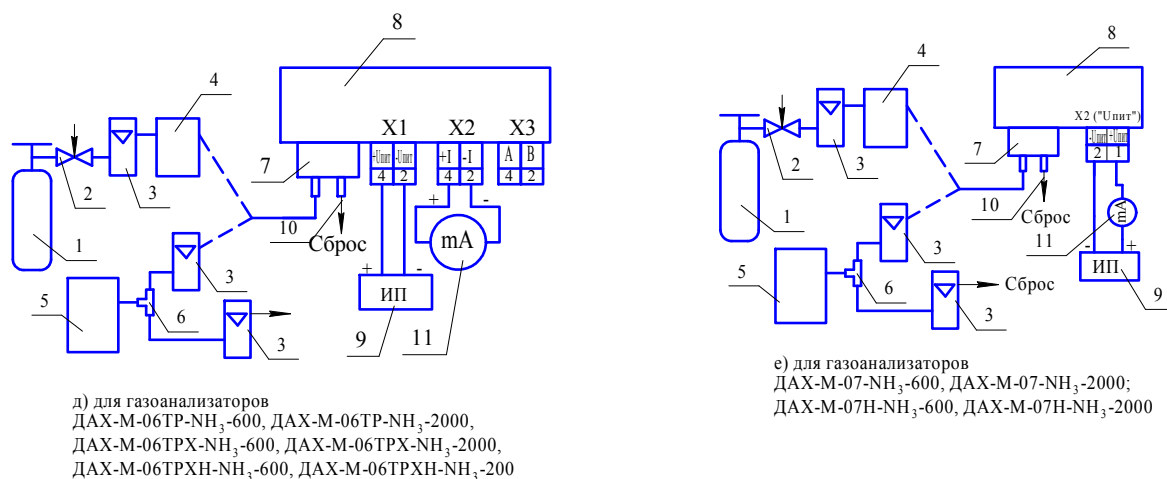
8

4

X1 X2 X3

7

-Uпит -Uпит +I -I A B

4 2 4 2 4 2

2 3

+ -

mA

10

Сброс

1

3

+ -

5

6

ИП

3

9 11

д) для газоанализаторов
ДАХ-М-06ТР-$NH_3$-600, ДАХ-М-06ТР-$NH_3$-2000,
ДАХ-М-06ТРХ-$NH_3$-600, ДАХ-М-06ТРХ-$NH_3$-2000,
ДАХ-М-06ТРХН-$NH_3$-600, ДАХ-М-06ТРХН-$NH_3$-200

8

4

X2 ("Uпит")

-Uпит +Uпит

2 1

7

2

3

1

10

Сброс

mA

3

11

- +

5

6

Сброс

ИП

3

9

е) для газоанализаторов
ДАХ-М-07-$NH_3$-600, ДАХ-М-07-$NH_3$-2000;
ДАХ-М-07Н-$NH_3$-600, ДАХ-М-07Н-$NH_3$-2000